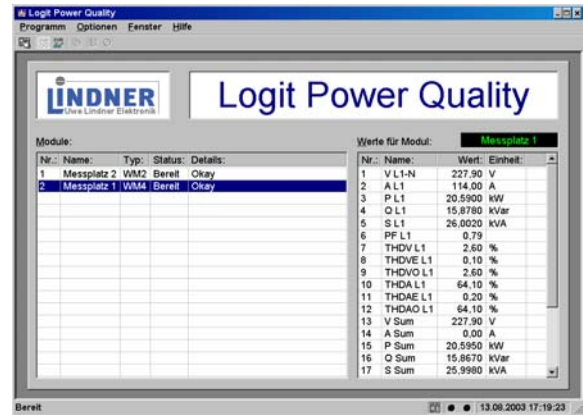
Logit Power Quality

Programm Optionen Fenster Hilfe

LINDNER
Uwe Lindner Elektronik

Logit Power Quality

Module:

| Nr.: | Name: | Typ: | Status: | Details: |
|---|---|---|---|---|
| 1 | Messplatz 2 | WM2 | Bereit | Okay |
| 2 | Messplatz 1 | WM4 | Bereit | Okay |

Werte für Modul: Messplatz 1

| Nr.: | Name: | Wert: | Einheit: |
|---|---|---|---|
| 1 | V L1-N | 227,90 | V |
| 2 | A L1 | 114,00 | A |
| 3 | P L1 | 20,5900 | kW |
| 4 | Q L1 | 15,8780 | kVar |
| 5 | S L1 | 26,0020 | kVA |
| 6 | PF L1 | 0,79 | |
| 7 | THDV L1 | 2,60 | % |
| 8 | THDVE L1 | 0,10 | % |
| 9 | THDVO L1 | 2,60 | % |
| 10 | THDA L1 | 64,10 | % |
| 11 | THDAE L1 | 0,20 | % |
| 12 | THDAO L1 | 64,10 | % |
| 13 | V Sum | 227,90 | V |
| 14 | A Sum | 0,00 | A |
| 15 | P Sum | 20,5950 | kW |
| 16 | Q Sum | 15,8670 | kVar |
| 17 | S Sum | 25,9980 | kVA |

Bereit

13.08.2003 17:19:23